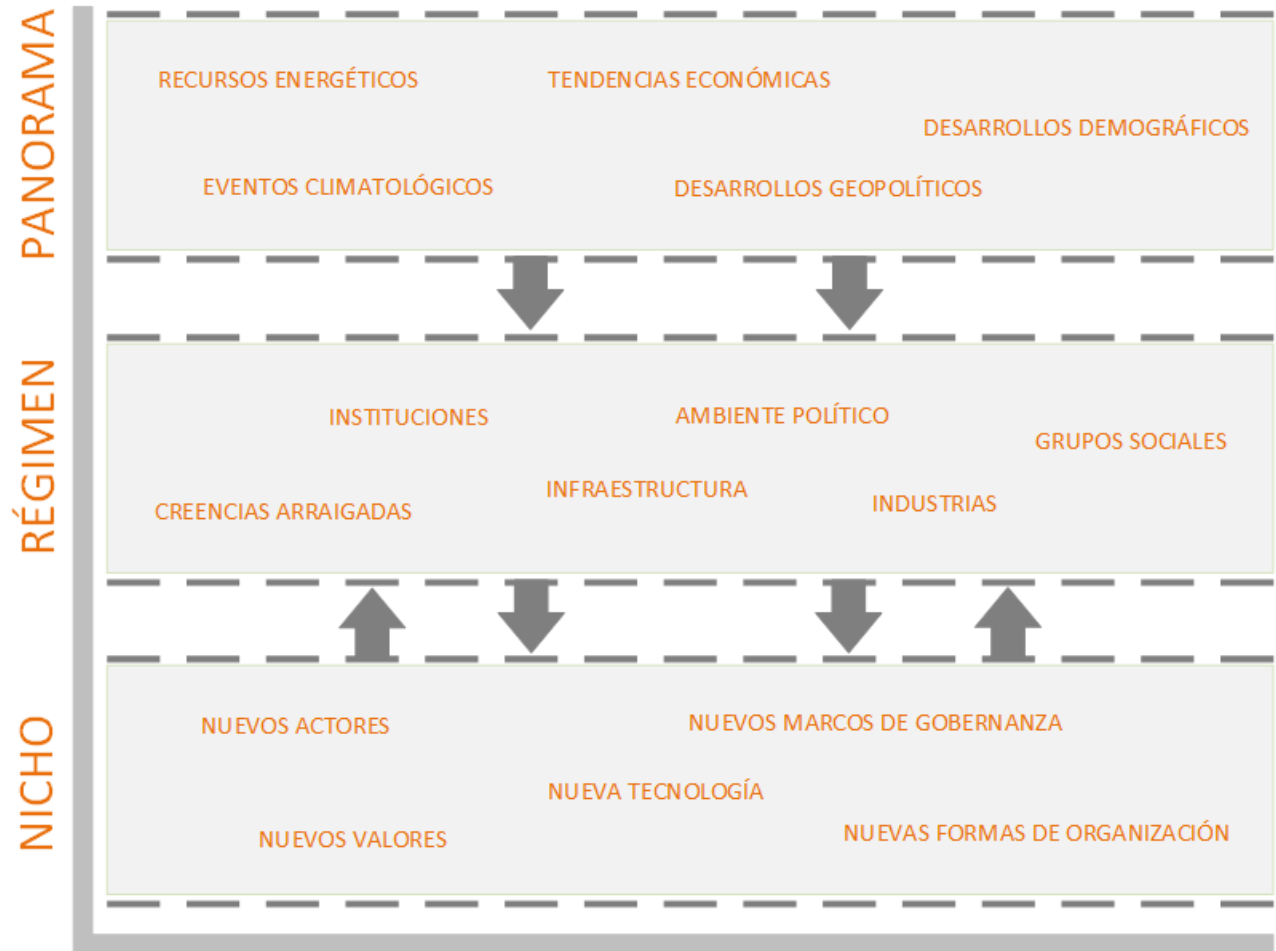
PANORAMA

RECURSOS ENERGÉTICOS
TENDENCIAS ECONÓMICAS
DESARROLLOS DEMOGRÁFICOS
EVENTOS CLIMATOLÓGICOS
DESARROLLOS GEOPOLÍTICOS

RÉGIMEN

INSTITUCIONES
AMBIENTE POLÍTICO
GRUPOS SOCIALES
CREENCIAS ARRAIGADAS
INFRAESTRUCTURA
INDUSTRIAS

NICHO

NUEVOS ACTORES
NUEVOS MARCOS DE GOBERNANZA
NUEVA TECNOLOGÍA
NUEVOS VALORES
NUEVAS FORMAS DE ORGANIZACIÓN